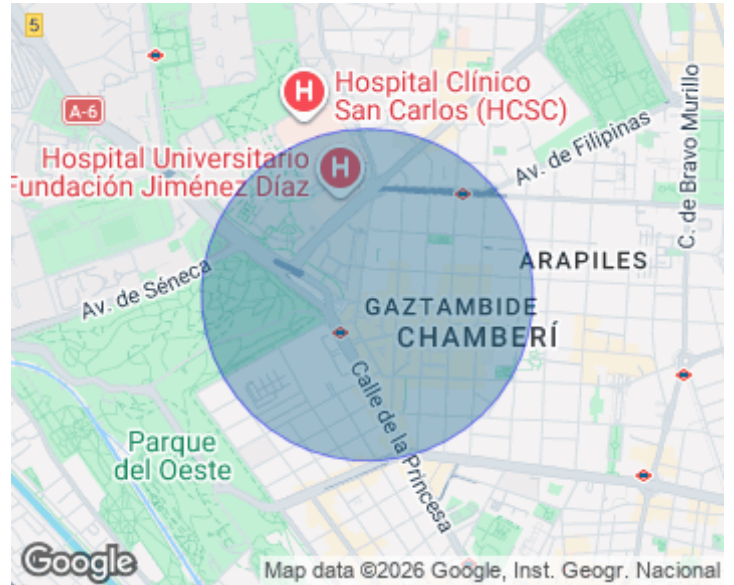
5
A-6
Hospital Clínico San Carlos (HCSC)
Hospital Universitario Fundación Jiménez Díaz
Av. de Filipinas
C. de Bravo Murillo
ARAPILES
Av. de Séneca
GAZTAMBIDE
CHAMBERÍ
Calle de la Princesa
Parque del Oeste
Google
Map data ©2026 Google, Inst. Geogr. Nacional